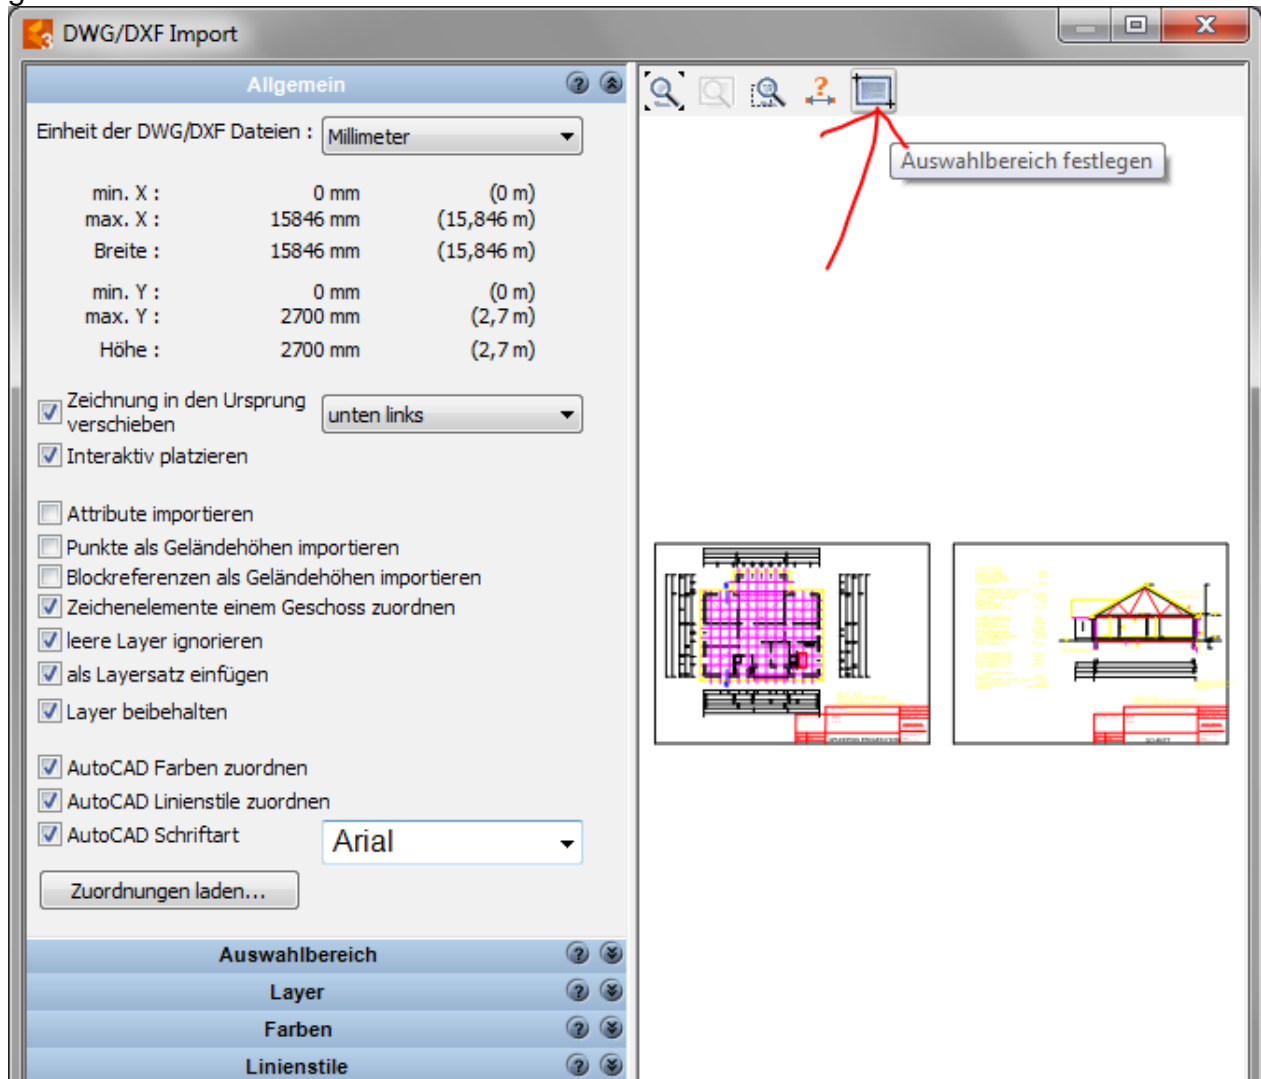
DWG/DXF Import

Allgemein

Einheit der DWG/DXF Dateien : Millimeter

| | | |
|---|---|---|
| min. X : | 0 mm | (0 m) |
| max. X : | 15846 mm | (15,846 m) |
| Breite : | 15846 mm | (15,846 m) |
| min. Y : | 0 mm | (0 m) |
| max. Y : | 2700 mm | (2,7 m) |
| Höhe : | 2700 mm | (2,7 m) |

Zeichnung in den Ursprung verschieben unten links

Interaktiv platzieren

Attribute importieren

Punkte als Geländehöhen importieren

Blockreferenzen als Geländehöhen importieren

Zeichenelemente einem Geschoss zuordnen

leere Layer ignorieren

als Layersatz einfügen

Layer beibehalten

AutoCAD Farben zuordnen

AutoCAD Linienstile zuordnen

AutoCAD Schriftart Arial

Zuordnungen laden...

Auswahlbereich

Layer

Farben

Linienstile

Auswahlbereich festlegen